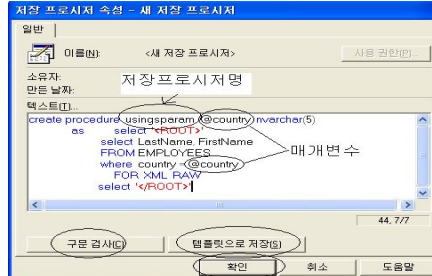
저장 프로시저 속성 - 새 저장 프로시저

일반

이름(N): <새 저장 프로시저>

사용 권한(P)...

소유자:
만든 날짜:

저장프로시저명

텍스트(T)...

create procedure usingsparam @country nvarchar(5)
as select '<ROOT>'
select LastName, FirstName
FROM EMPLOYEES
where country = @country
FOR XML RAW
select '</ROOT>'

매개변수

44, 7/7

구문 검사(C)

템플릿으로 저장(S)

확인 취소 도움말